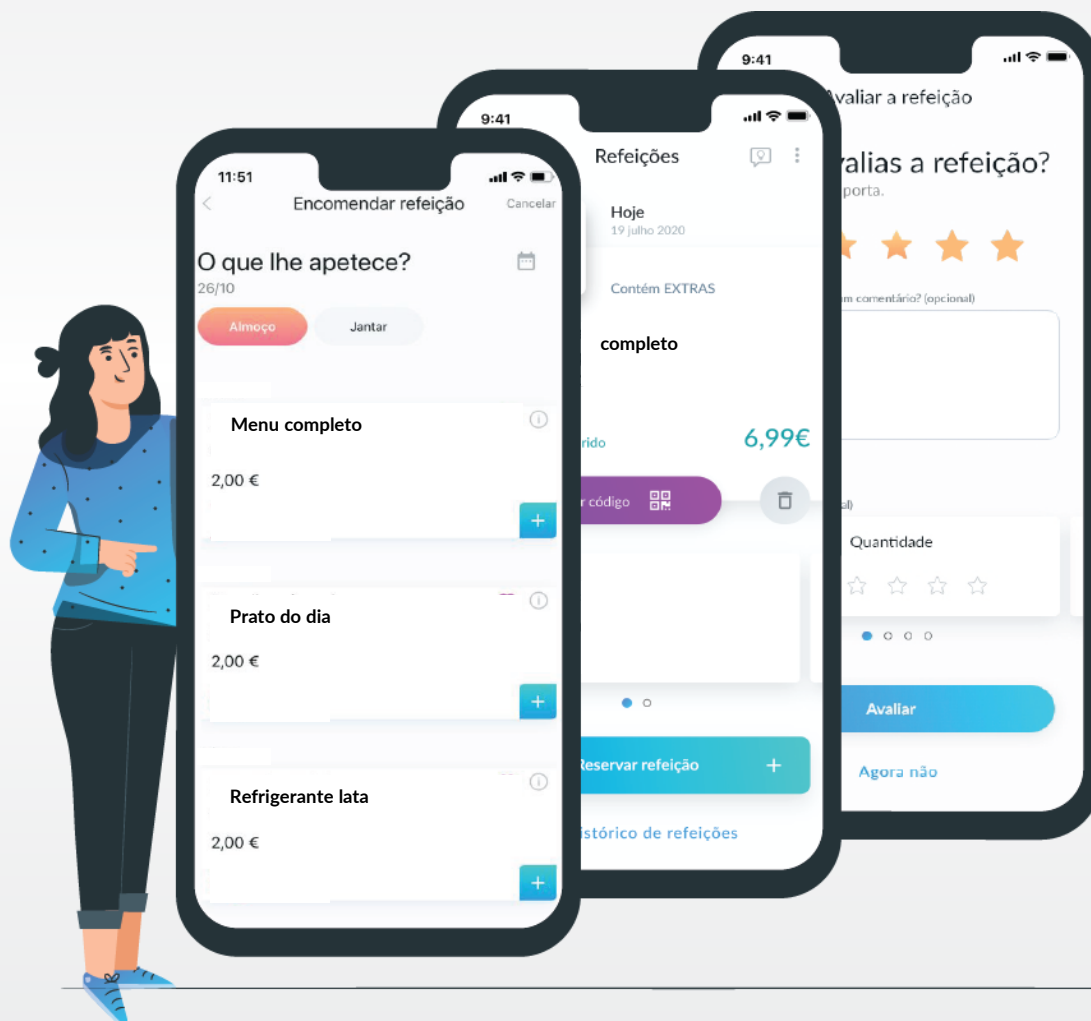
11:51

Encomendar refeição

Cancelar

O que lhe apetece?

26/10

Almoço

Jantar

Menu completo

2,00 €

+

Prato do dia

2,00 €

+

Refrigerante lata

2,00 €

+

9:41

Refeições

Hoje

19 julho 2020

Contém EXTRAS

completo

rido

6,99€

r código

Reservar refeição

+

istórico de refeições

9:41

Avaliar a refeição

valias a refeição?

porta.

m comentário? (opcional)

al)

Quantidade

Avaliar

Agora não